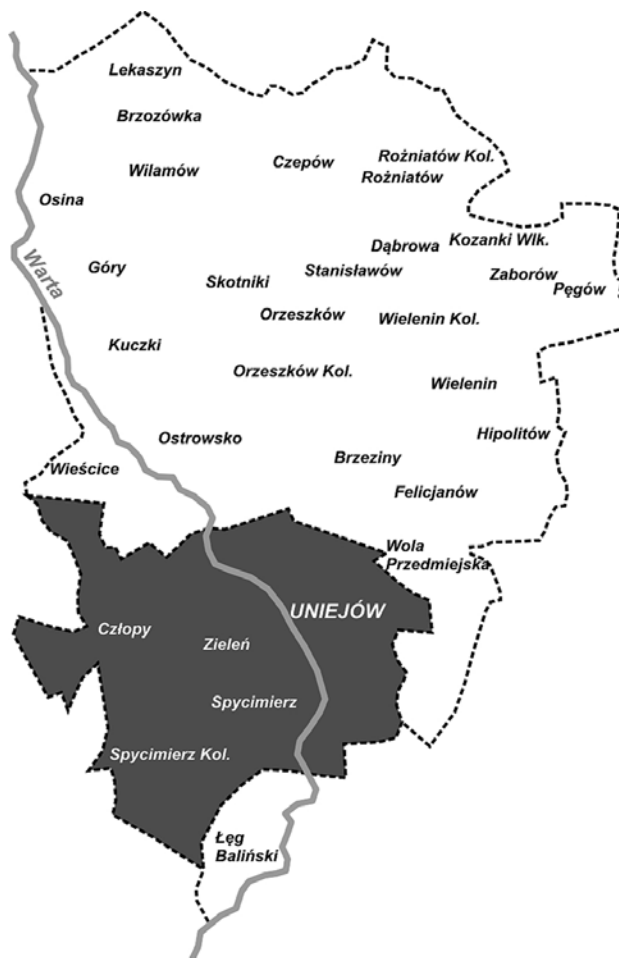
Lekaszyn
Brzozówka
Wilamów
Czepów
Rożniatów Kol.
Rożniatów
Osina
Dąbrowa
Kozanki Wlk.
Warta
Góry
Skotniki
Stanisławów
Zaborów
Pęgów
Orzeszków
Wielenin Kol.
Kuczki
Orzeszków Kol.
Wielenin
Ostrowsko
Hipolitów
Wieścice
Brzeziny
Felicjanów
Wola Przedmiejska
UNIEJÓW
Człopy
Zieleń
Spycimierz
Spycimierz Kol.
Łęg Baliński